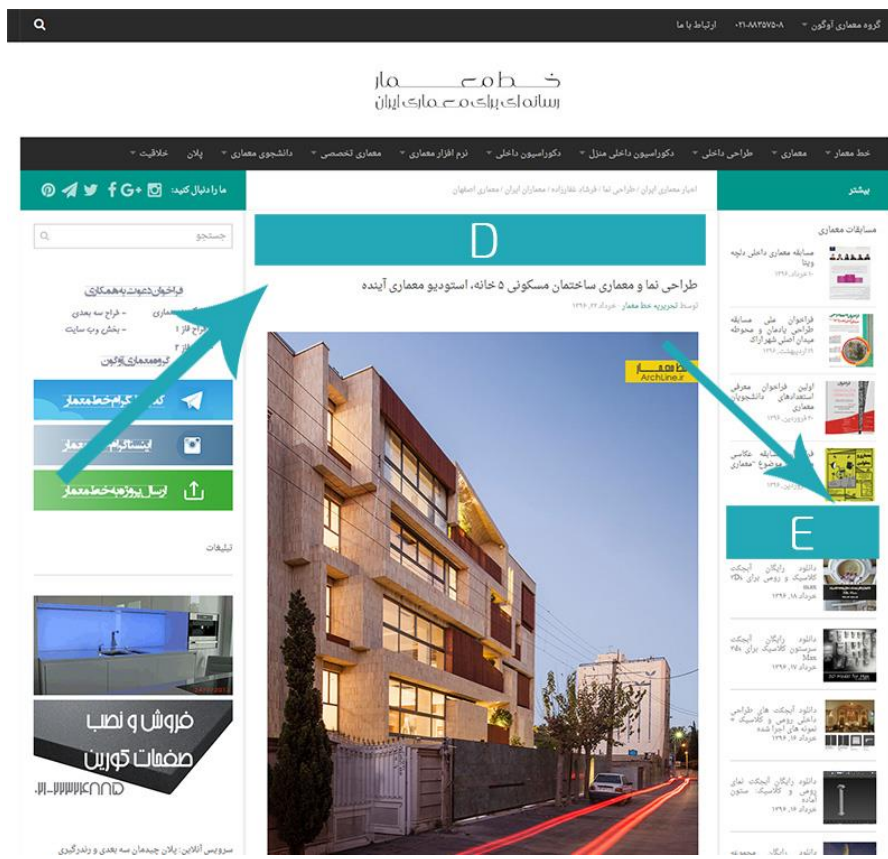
گروه معماری آوگون ۰۲۱-۸۸۳۵۷۵۰۸ ارتباط با ما

خط معمار
رسانه ای برای معماری ایران

خط معمار معماری طراحی داخلی دکوراسیون داخلی منزل دکوراسیون داخلی نرم افزار معماری معماری تخصصی دانشجوی معماری پلان خلاقیت

بیشتر

اخبار معماری ایران / طراحی نما / فرشاد غفارزاده / معماران ایران / معماری اصفهان

ما را دنبال کنید:

جستجو

مسابقات معماری

D

طراحی نما و معماری ساختمان مسکونی ۵ خانه، استودیو معماری آینده

توسط تحریریه خط معمار - خرداد ۲۲, ۱۳۹۶

مسابقه معماری داخلی دلچه ویتا
۱۰ خرداد ۱۳۹۶

فراخوان ملی مسابقه طراحی یادمان و محوطه میدان اصلی شهر اراک
۲۹ اردیبهشت ۱۳۹۶

اولین فراخوان معرفی استعدادهای دانشجویان معماری
۳۰ فروردین ۱۳۹۶

فراخوان دعوت به همکاری
- خراج سه بعدی
- بخش وب سایت
گروه معماری آوگون

کانال تلگرام خط معمار
اینستاگرام خط معمار
ارسال پروژه به خط معمار

خط معمار
ArchLine.ir

موضوع "معماری"
۱۳۹۶

E

دانلود رایگان آبجکت کلاسیک و رومی برای 3Ds
خرداد ۱۸, ۱۳۹۶

دانلود رایگان آبجکت سرستون کلاسیک برای 3ds max
خرداد ۱۷, ۱۳۹۶

دانلود آبجکت های طراحی داخلی رومی و کلاسیک + نمونه های اجرا شده
خرداد ۱۶, ۱۳۹۶

دانلود رایگان آبجکت نمای رومی و کلاسیک: ستون آماده
خرداد ۱۶, ۱۳۹۶

تبلیغات

فروش و نصب
صفحات کورین
۰۲۱-۲۲۲۲۴۴۰۰

سرویس آنلاین: پلان چیدمان سه بعدی و رندرگیری